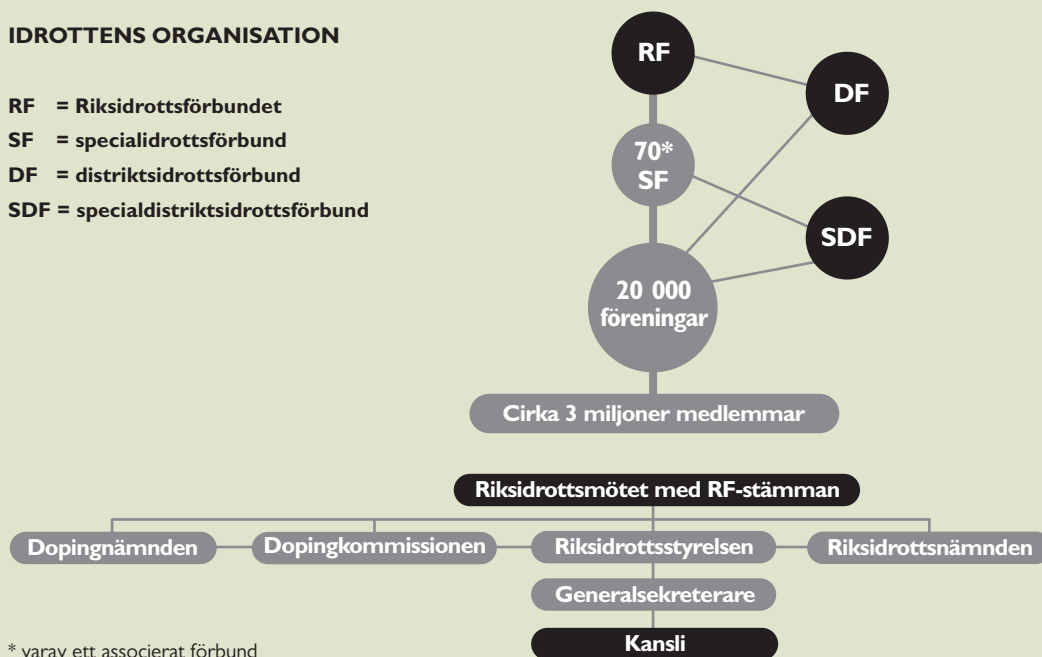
IDROTTENS ORGANISATION

RF = Riksidrottsförbundet
SF = specialidrottsförbund
DF = distriktsidrottsförbund
SDF = specialdistriktsidrottsförbund

RF
DF
70* SF
SDF
20 000 föreningar
Cirka 3 miljoner medlemmar

Riksidrottsmötet med RF-stämman
Dopingnämnden
Dopingkommissionen
Riksidrottsstyrelsen
Riksidrottsnämnden
Generalsekreterare
Kansli

* varav ett associerat förbund